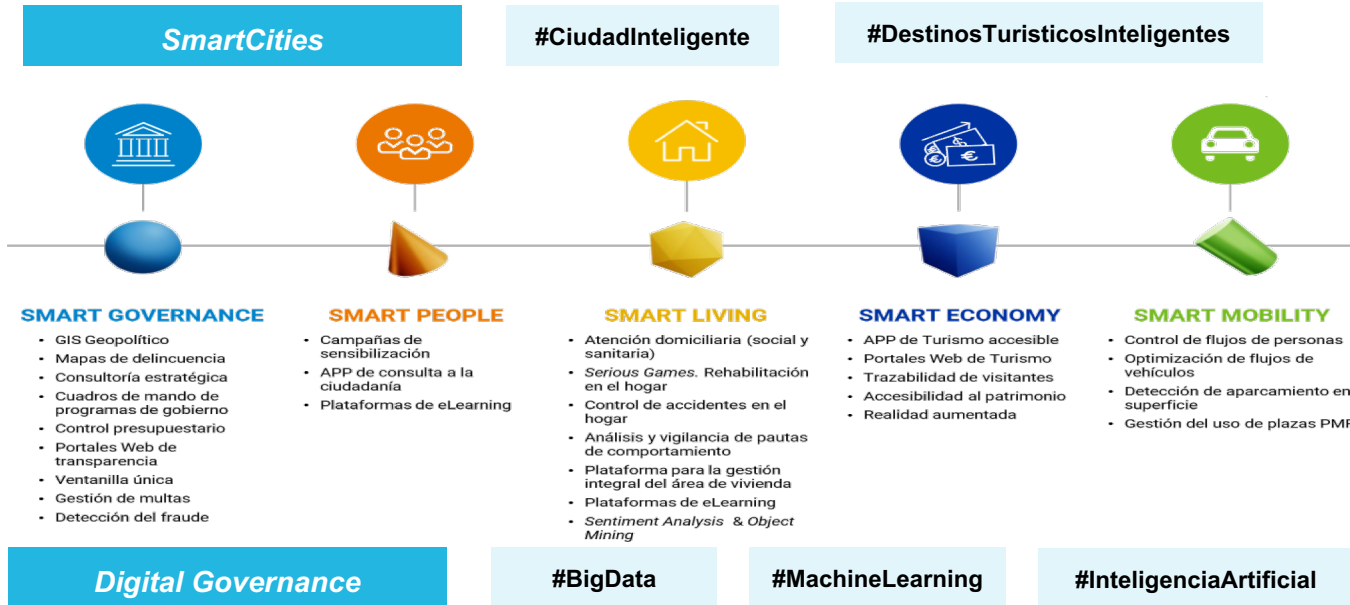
SmartCities

#CiudadInteligente

#DestinosTuristicosInteligentes

SMART GOVERNANCE
- GIS Geopolítico
- Mapas de delincuencia
- Consultoría estratégica
- Cuadros de mando de programas de gobierno
- Control presupuestario
- Portales Web de transparencia
- Ventanilla única
- Gestión de multas
- Detección del fraude

SMART PEOPLE
- Campañas de sensibilización
- APP de consulta a la ciudadanía
- Plataformas de eLearning

SMART LIVING
- Atención domiciliaria (social y sanitaria)
- Serious Games. Rehabilitación en el hogar
- Control de accidentes en el hogar
- Análisis y vigilancia de pautas de comportamiento
- Plataforma para la gestión integral del área de vivienda
- Plataformas de eLearning
- Sentiment Analysis & Object Mining

SMART ECONOMY
- APP de Turismo accesible
- Portales Web de Turismo
- Trazabilidad de visitantes
- Accesibilidad al patrimonio
- Realidad aumentada

SMART MOBILITY
- Control de flujos de personas
- Optimización de flujos de vehículos
- Detección de aparcamiento en superficie
- Gestión del uso de plazas PMR

Digital Governance

#BigData

#MachineLearning

#InteligenciaArtificial